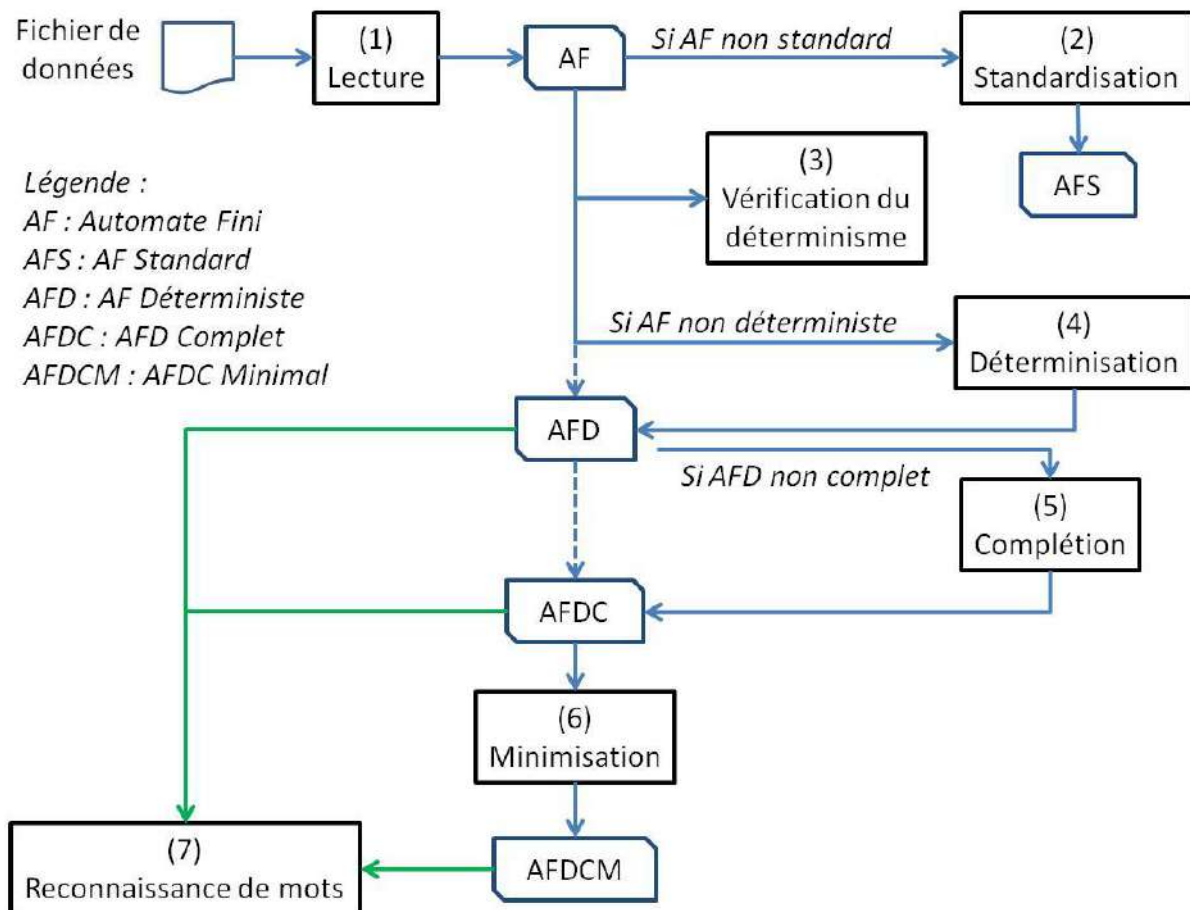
Fichier de données

(1)
Lecture

AF

Si AF non standard

(2)
Standardisation

AFS

(3)
Vérification du déterminisme

Légende :
AF : Automate Fini
AFS : AF Standard
AFD : AF Déterministe
AFDC : AFD Complet
AFDCM : AFDC Minimal

Si AF non déterministe

(4)
Déterminisation

AFD

Si AFD non complet

(5)
Complétion

AFDC

(6)
Minimisation

(7)
Reconnaissance de mots

AFDCM